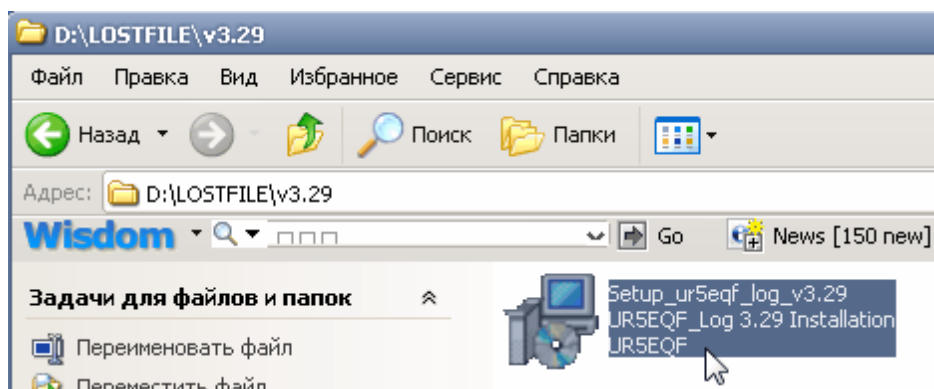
D:\LOSTFILE\v3.29

Файл Правка Вид Избранное Сервис Справка

Назад Поиск Папки

Адрес: D:\LOSTFILE\v3.29

Wisdom Go News [150 new]

Задачи для файлов и папок

Переименовать файл

Переместить файл

Setup_ur5eqf_log_v3.29
UR5EQF_Log 3.29 Installation
UR5EQF